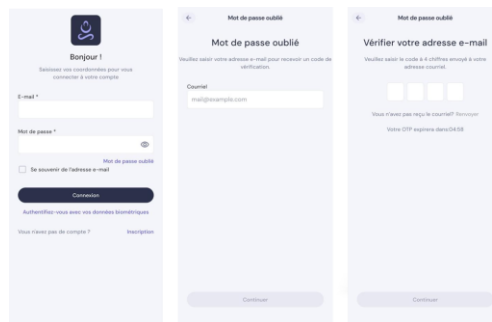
Bonjour !

Saisissez vos coordonnées pour vous connecter à votre compte

E-mail *

Mot de passe *

Mot de passe oublié

Se souvenir de l'adresse e-mail

Connexion

Authentifiez-vous avec vos données biométriques

Vous n'avez pas de compte ? Inscription

Mot de passe oublié

Mot de passe oublié

Veuillez saisir votre adresse e-mail pour recevoir un code de vérification.

Courriel

mail@example.com

Continuer

Mot de passe oublié

Vérifier votre adresse e-mail

Veuillez saisir le code à 4 chiffres envoyé à votre adresse courriel.

Vous n'avez pas reçu le courriel? Renvoyer

Votre OTP expirera dans 04:58

Continuer